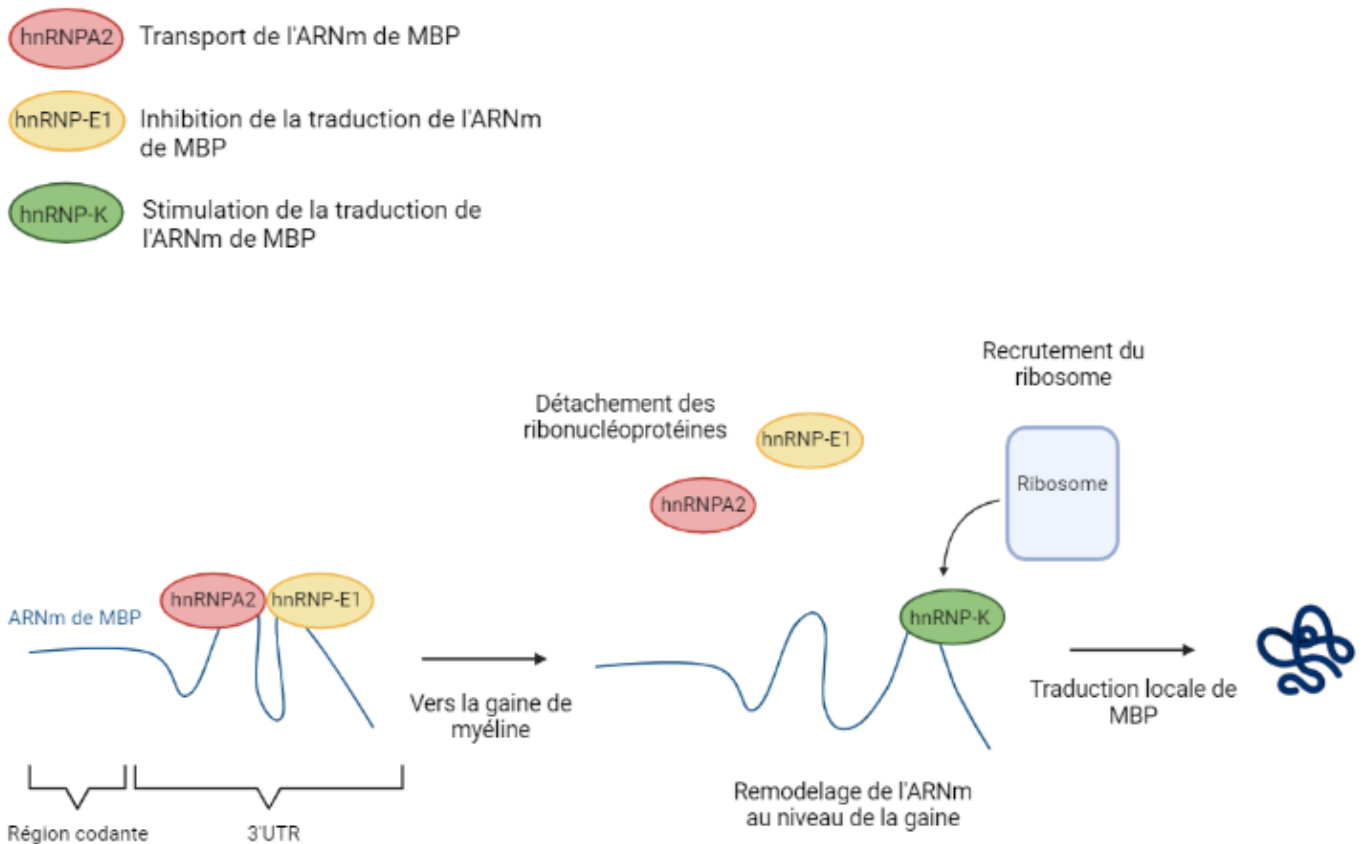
hnRNPA2 Transport de l'ARNm de MBP

hnRNP-E1 Inhibition de la traduction de l'ARNm de MBP

hnRNP-K Stimulation de la traduction de l'ARNm de MBP

Recrutement du ribosome

Détachement des ribonucléoprotéines

hnRNP-E1

hnRNPA2

Ribosome

ARNm de MBP

hnRNPA2

hnRNP-E1

hnRNP-K

Vers la gaine de myéline

Traduction locale de MBP

Remodelage de l'ARNm au niveau de la gaine

Région codante

3'UTR